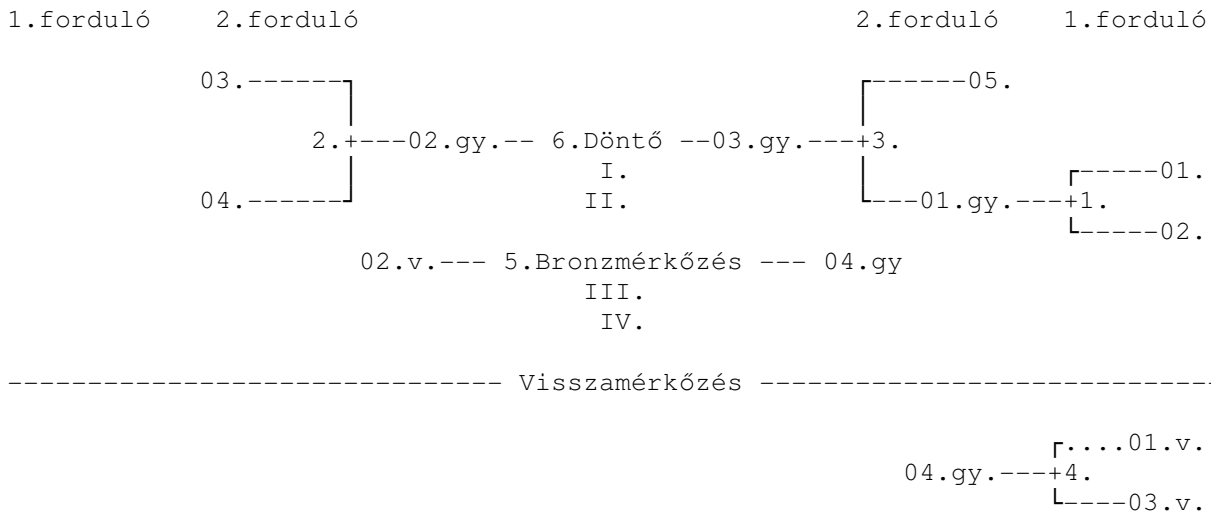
1.forduló 2.forduló 2.forduló 1.forduló

03.

05.

2.

02.gy.

6.Döntő

03.gy.

3.

I.

01.

04.

II.

01.gy.

1.

02.

02.v.

5.Bronzmérkőzés

04.gy

III.

IV.

Visszamérkőzés

01.v.

04.gy.

4.

03.v.